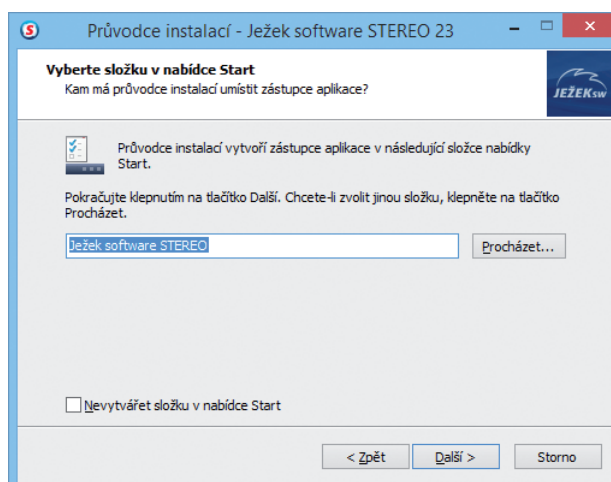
Průvodce instalací - Ježek software STEREO 23

Vyberte složku v nabídce Start
Kam má průvodce instalací umístit zástupce aplikace?

JEŽEK sw

Průvodce instalací vytvoří zástupce aplikace v následující složce nabídky Start.

Pokračujte klepnutím na tlačítko Další. Chcete-li zvolit jinou složku, klepněte na tlačítko Procházet.

Ježek software STEREO

Procházet...

Nevytvářet složku v nabídce Start

< Zpět

Další >

Storno